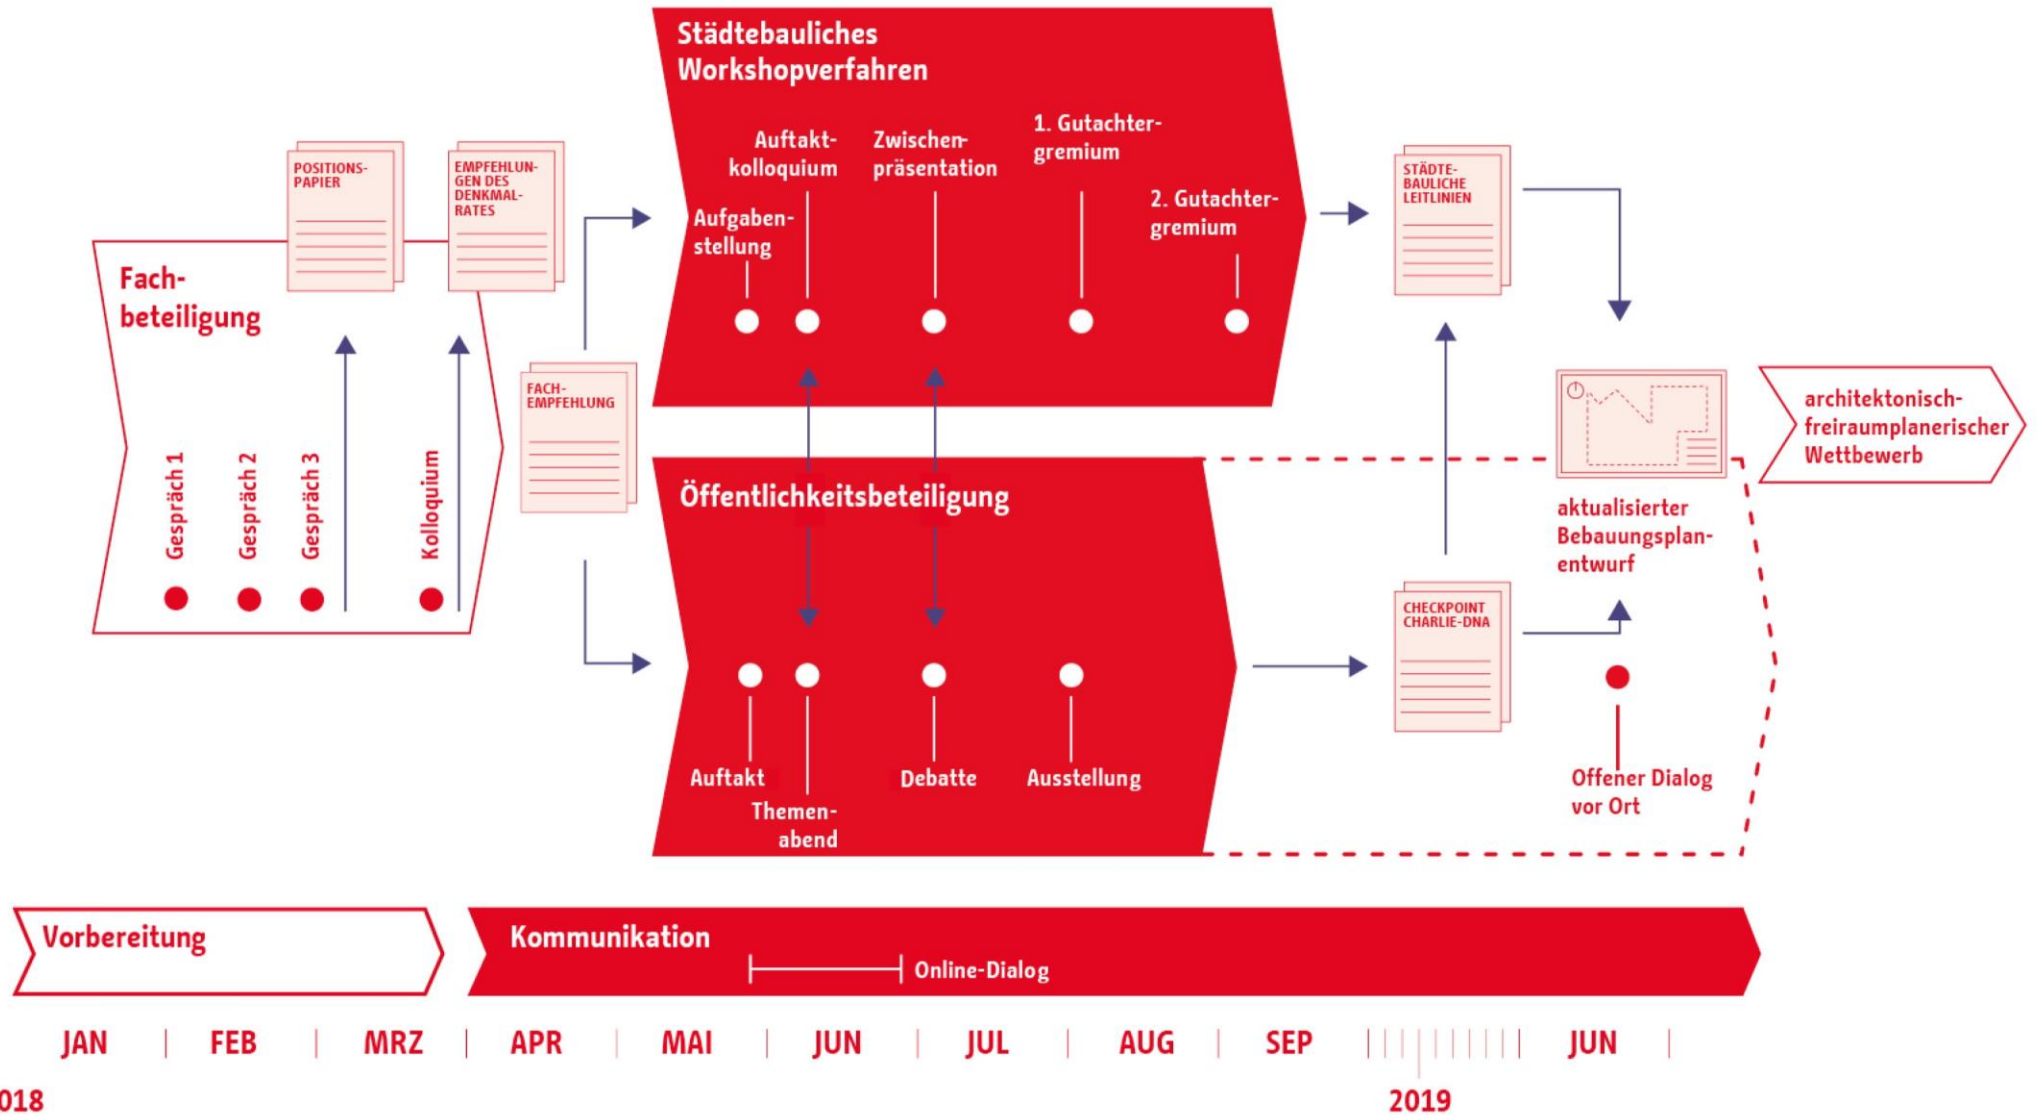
Städtebauliches Workshopverfahren

Auftakt-kolloquium

Zwischen-präsentation

1. Gutachter-gremium

Aufgaben-stellung

2. Gutachter-gremium

POSITIONS-PAPIER

EMPFEHLUNGEN DES DENKMAL-RATES

Fach-beteiligung

Gespräch 1

Gespräch 2

Gespräch 3

Kolloquium

FACH-EMPFEHLUNG

STÄDTE-BAULICHE LEITLINIEN

architektonisch-freiraumplanerischer Wettbewerb

aktualisierter Bebauungsplan-entwurf

Öffentlichkeitsbeteiligung

CHECKPOINT CHARLIE-DNA

Auftakt

Themen-abend

Debatte

Ausstellung

Offener Dialog vor Ort

Vorbereitung

Kommunikation

Online-Dialog

JAN | FEB | MRZ | APR | MAI | JUN | JUL | AUG | SEP | JUN

018

2019